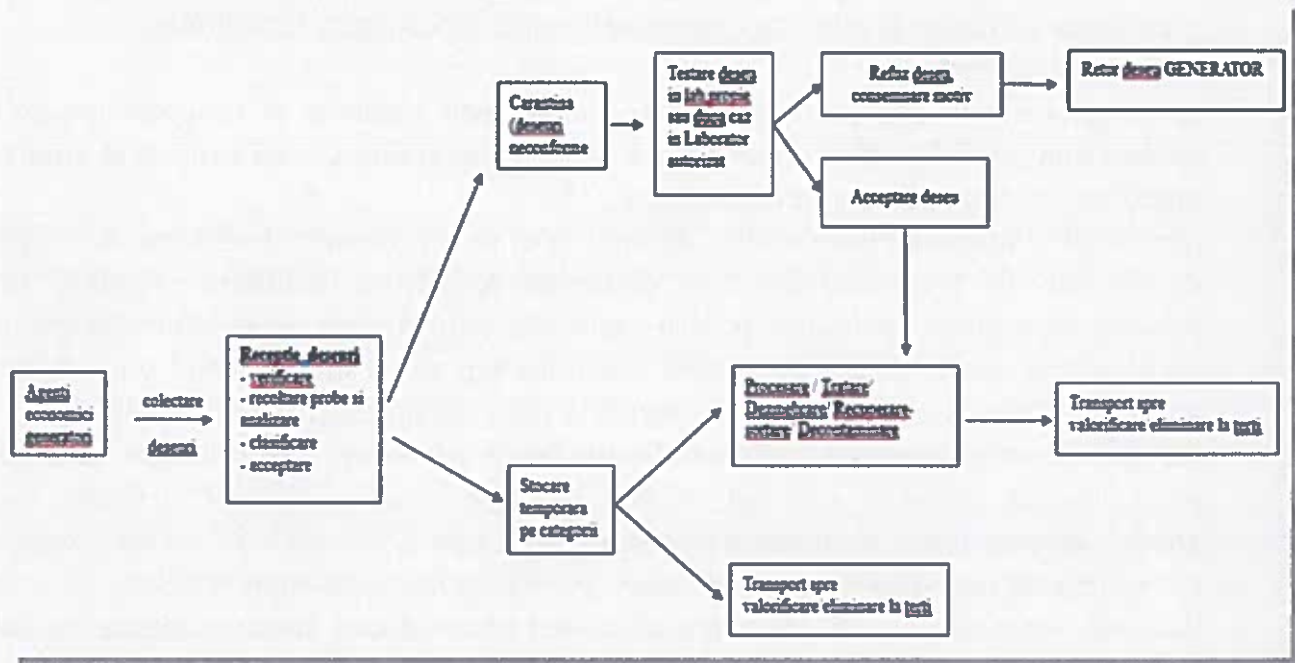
Agenti economici generatori

colectare

deseuri

Receptie deseuri
- verificare
- recoltare probe si analizare
- clasificare
- acceptare

Carantina (deseuri neconforme

Testare deseu in lab propriu sau daca caz in Laborator autorizat

Refuz deseu consemnare motiv

Retur deseu GENERATOR

Acceptare deseu

Stocare temporara pe categorii

Procesare / Tratare/ Dezmembrare/ Recuperare-sortare/ Decontaminare

Transport spre valorificare eliminare la terti

Transport spre valorificare eliminare la terti